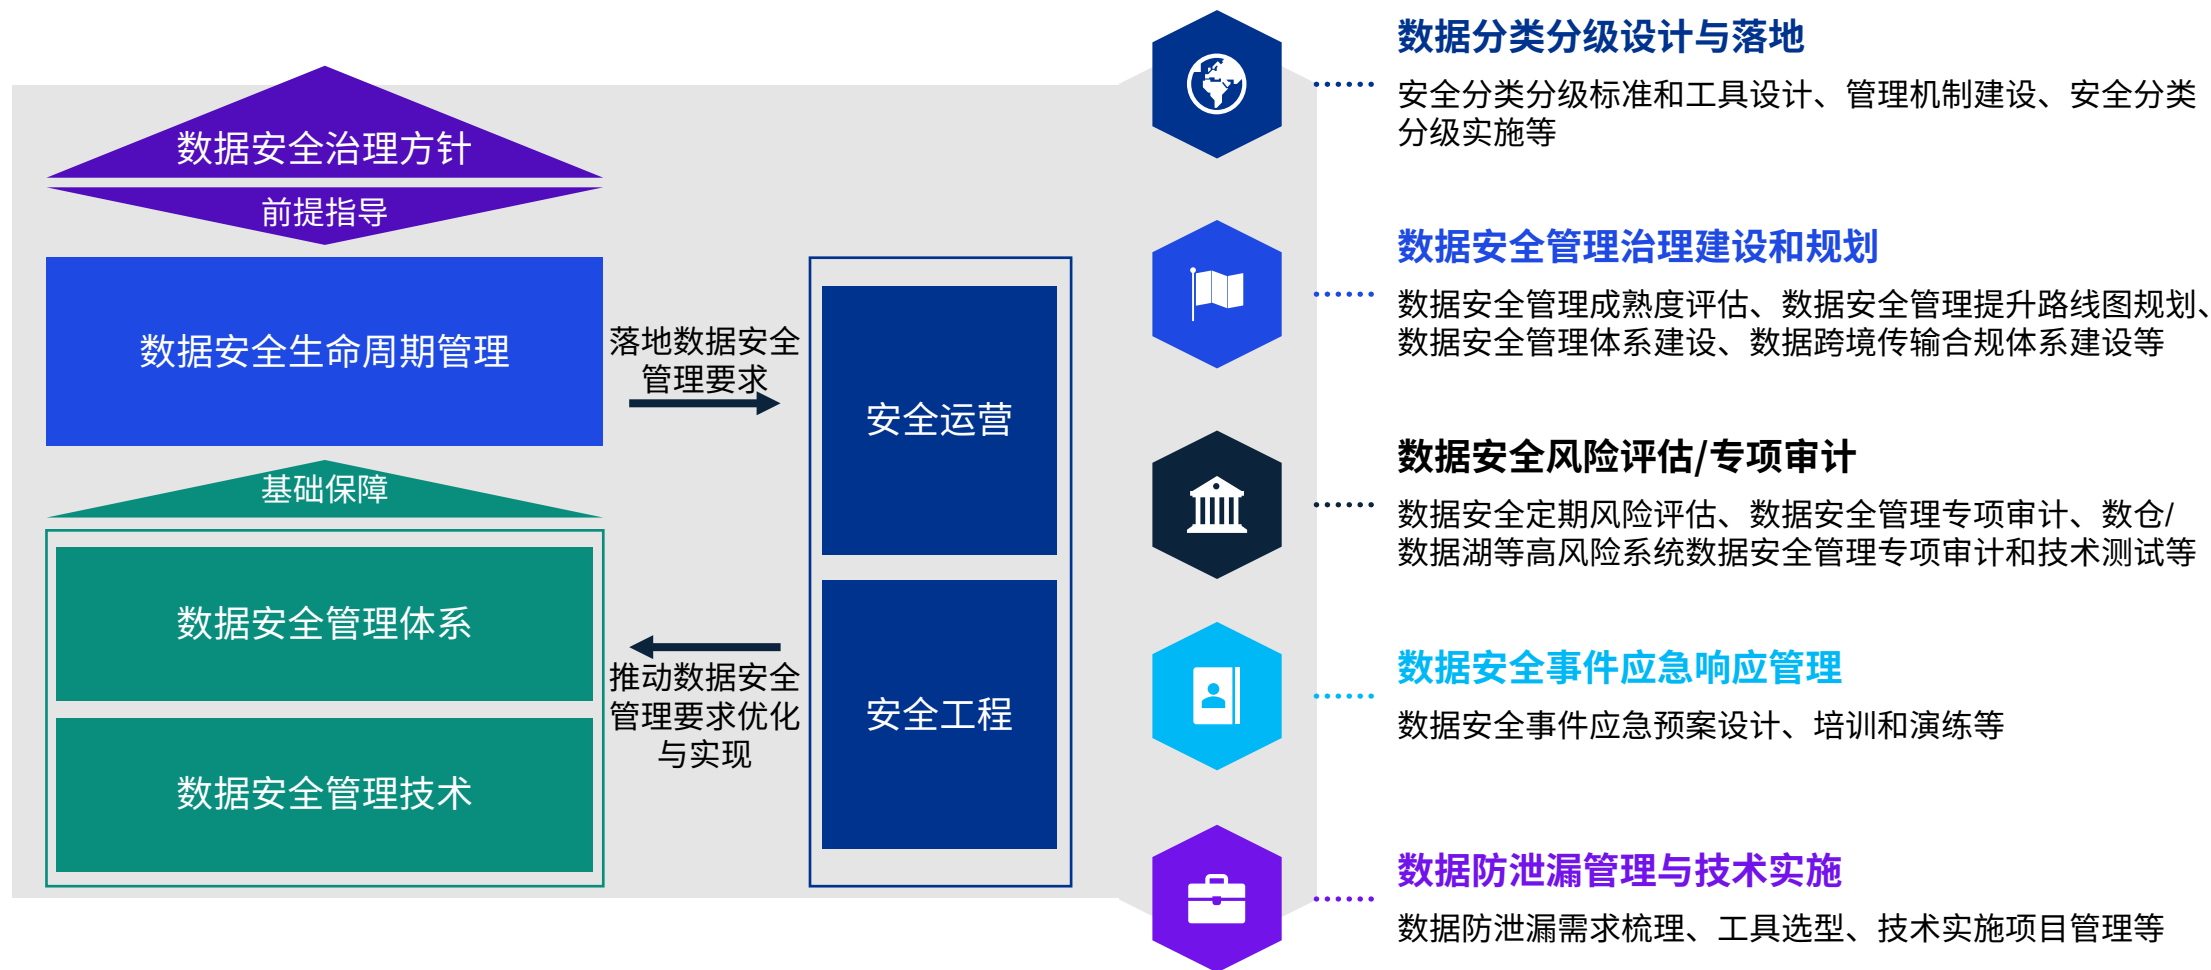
数据安全治理方针

前提指导

数据安全生命周期管理

落地数据安全管理要求

安全运营

基础保障

数据安全管理体系

推动数据安全管理要求优化与实现

安全工程

数据安全管理技术

数据分类分级设计与落地

安全分类分级标准和工具设计、管理机制建设、安全分类分级实施等

数据安全管理治理建设和规划

数据安全管理成熟度评估、数据安全管理提升路线图规划、数据安全管理体系建设、数据跨境传输合规体系建设等

数据安全风险评估/专项审计

数据安全定期风险评估、数据安全管理专项审计、数仓/数据湖等高风险系统数据安全管理专项审计和技术测试等

数据安全事件应急响应管理

数据安全事件应急预案设计、培训和演练等

数据防泄漏管理与技术实施

数据防泄漏需求梳理、工具选型、技术实施项目管理等